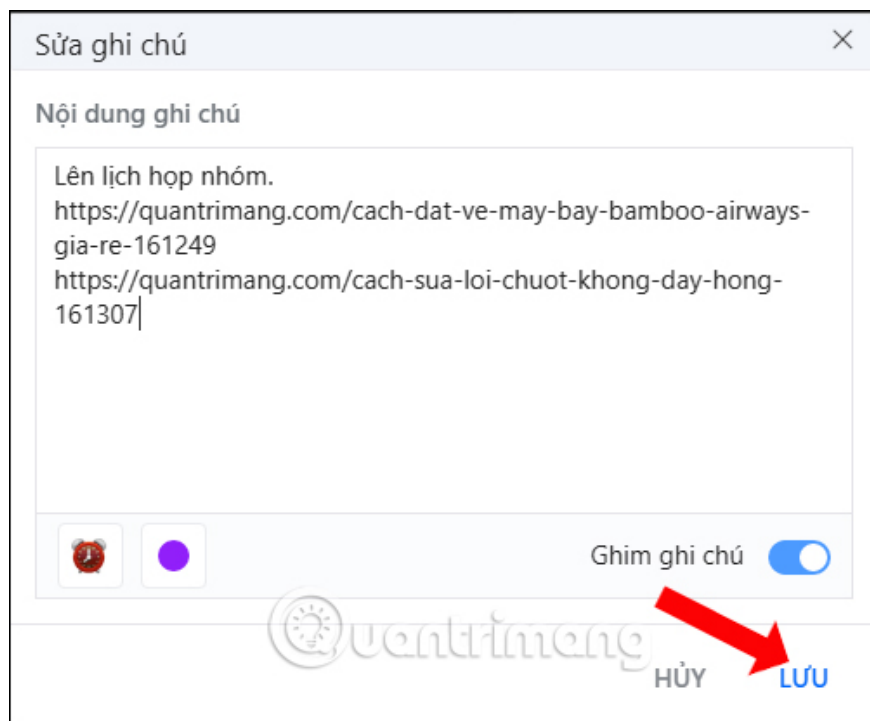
Sửa ghi chú

Nội dung ghi chú

Lên lịch họp nhóm.
https://quantrimang.com/cach-dat-ve-may-bay-bamboo-airways-gia-re-161249
https://quantrimang.com/cach-sua-loi-chuot-khong-day-hong-161307

Ghim ghi chú

Quantrimang

HỦY LƯU